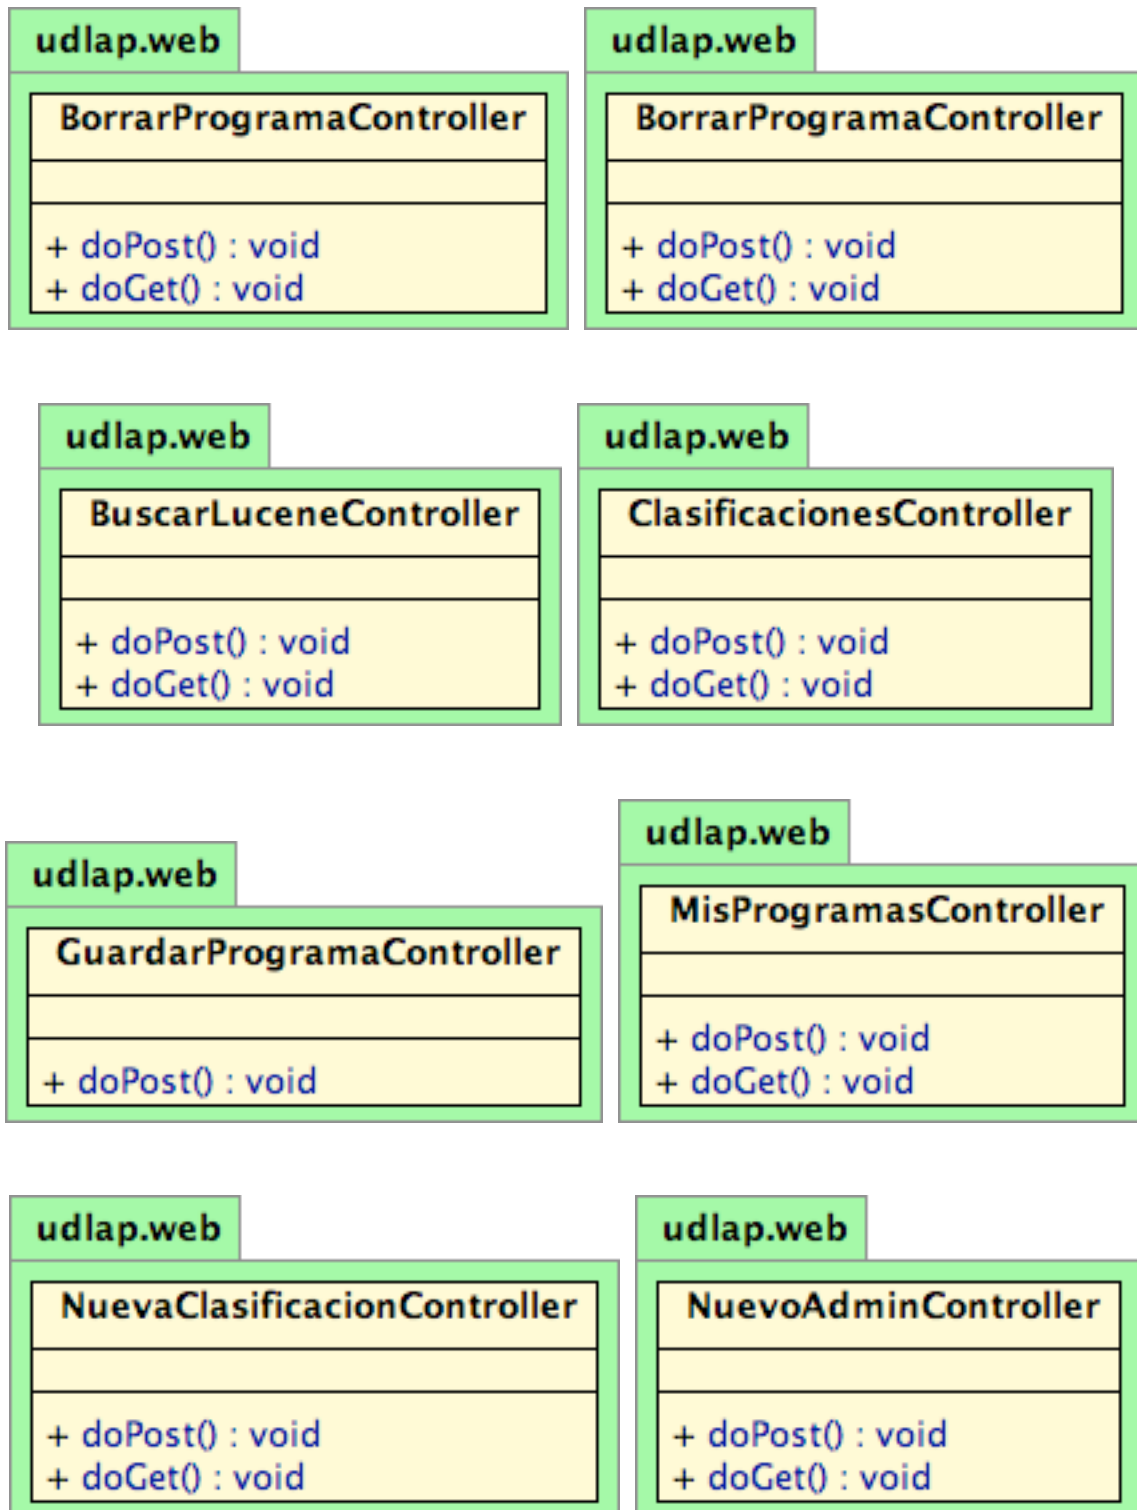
udlap.web

BorrarProgramaController

+ doPost() : void
+ doGet() : void

udlap.web

BorrarProgramaController

+ doPost() : void
+ doGet() : void

udlap.web

BuscarLuceneController

+ doPost() : void
+ doGet() : void

udlap.web

ClasificacionesController

+ doPost() : void
+ doGet() : void

udlap.web

GuardarProgramaController

+ doPost() : void

udlap.web

MisProgramasController

+ doPost() : void
+ doGet() : void

udlap.web

NuevaClasificacionController

+ doPost() : void
+ doGet() : void

udlap.web

NuevoAdminController

+ doPost() : void
+ doGet() : void